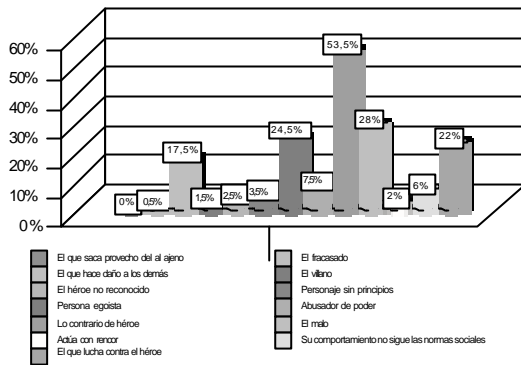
60%
50%
40%
30%
20%
10%
0%

0%
0,5%
17,5%
1,5%
2,5%
3,5%
24,5%
7,5%
53,5%
28%
2%
6%
22%

El que saca provecho del al ajeno
El que hace daño a los demás
El héroe no reconocido
Persona egoista
Lo contrario de héroe
Actúa con rencor
El que lucha contra el héroe
El fracasado
El villano
Personaje sin principios
Abusador de poder
El malo
Su comportamiento no sigue las normas sociales